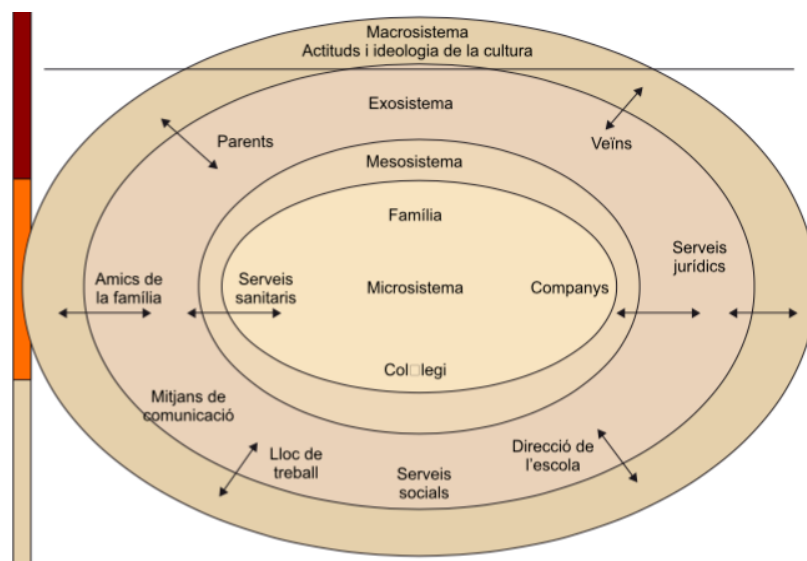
Macrosistema
Actituds i ideologia de la cultura

Exosistema

Parents

Veïns

Mesosistema

Família

Serveis jurídics

Amics de la família

Serveis sanitaris

Microsistema

Companys

Col□legi

Mitjans de comunicació

Lloc de treball

Serveis socials

Direcció de l'escola